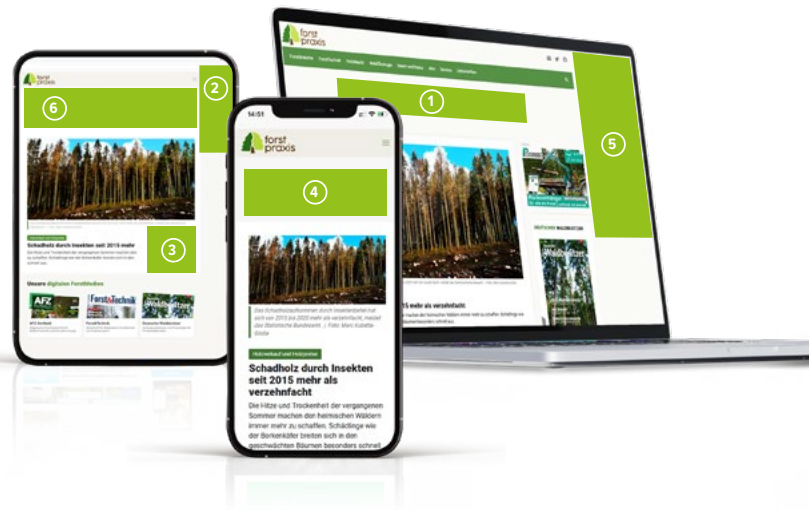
forst praxis

6

2

3

Schadholz durch Insekten seit 2015 mehr

Unsere digitalen Forstmedien

AFZ

Forst&Technik

Waldbesitzer

14:51

forst praxis

4

Das Schadholzaufkommen durch Insektenbefall hat sich von 2015 bis 2020 mehr als verzehnfacht, meldet das Statistische Bundesamt. | Foto: Marc Kulotta-Sinibe

Holzverkauf und Holzpreise

Schadholz durch Insekten seit 2015 mehr als verzehnfacht

Die Hitze und Trockenheit der vergangenen Sommer machen den heimischen Wäldern immer mehr zu schaffen. Schädlinge wie der Borkenkäfer breiten sich in den geschwächten Bäumen besonders schnell

forst praxis

1

5

2015 mehr als verzehnfacht

Waldbesitzer